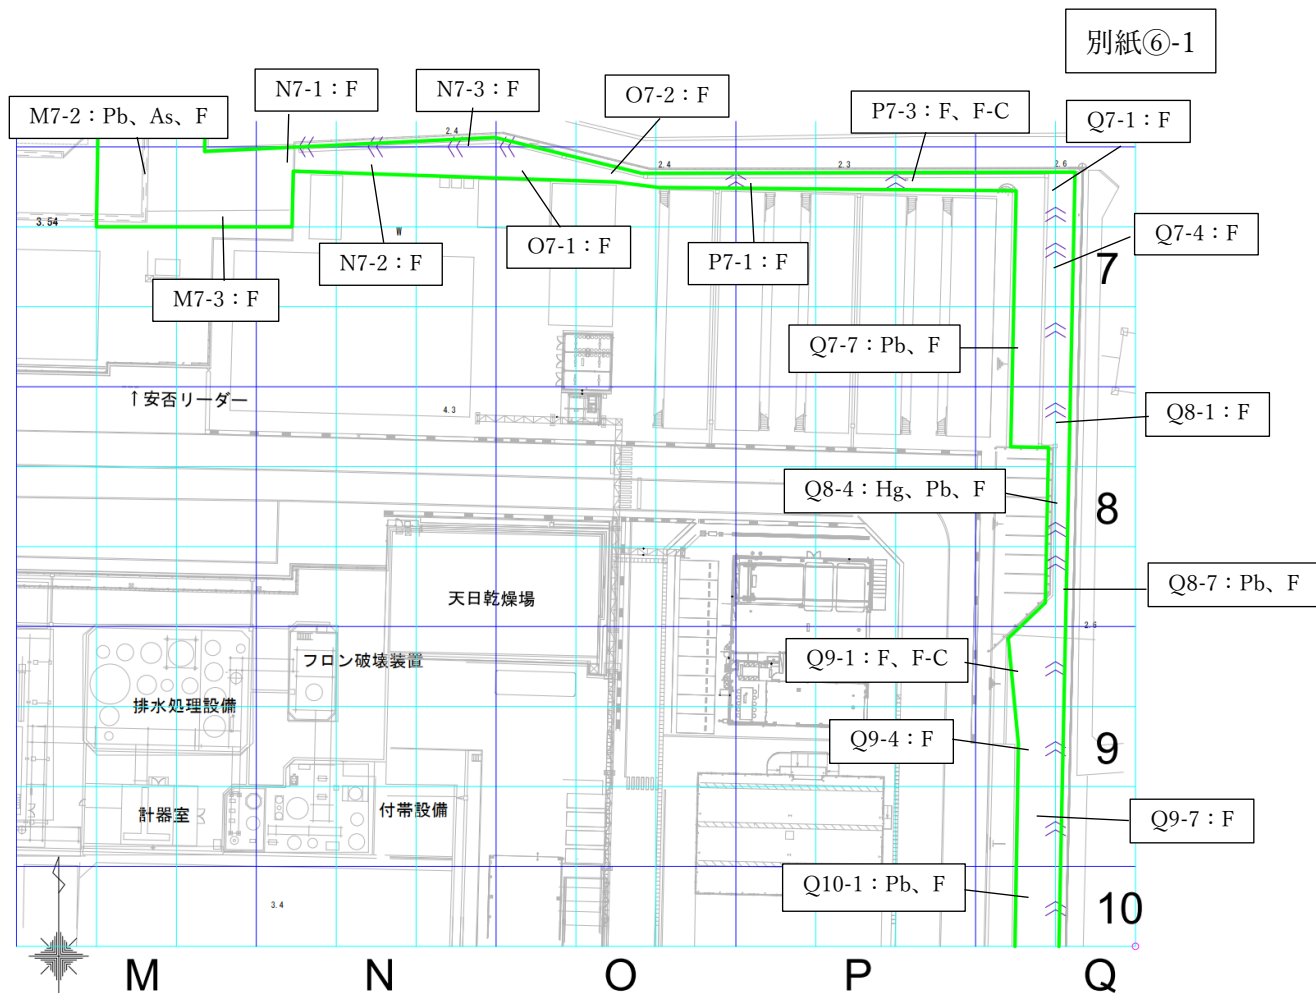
別紙⑥-1

M7-2：Pb、As、F

N7-1：F

N7-3：F

O7-2：F

P7-3：F、F-C

Q7-1：F

N7-2：F

O7-1：F

P7-1：F

Q7-4：F

M7-3：F

Q7-7：Pb、F

↑安否リーダー

Q8-1：F

Q8-4：Hg、Pb、F

天日乾燥場

Q8-7：Pb、F

フロン破壊装置

Q9-1：F、F-C

排水処理設備

Q9-4：F

計器室

付帯設備

Q9-7：F

Q10-1：Pb、F

3.54

2.4

2.4

2.3

2.6

4.3

2.5

3.4

7

8

9

10

M

N

O

P

Q